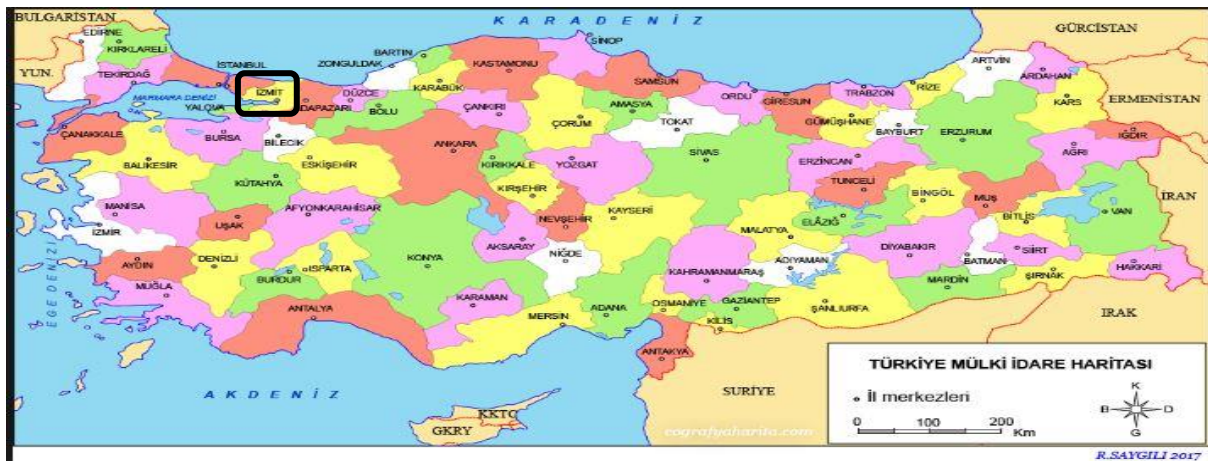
BULGARİSTAN
K A R A D E N İ Z
GÜRCİSTAN
EDİRNE
KIRKLARELİ
TEKİRDAĞ
İSTANBUL
ZONGULDAK
BARTIN
SİNOP
KASTAMONU
ARTVİN
ARDAHAN
YUN.
MARMARA DENİZİ
YALOVA
İZMİT
ADAPAZARI
DÜZCE
BOLU
KARABÜK
ÇANKIRI
SAMSUN
AMASYA
ORDU
GİRESUN
TRABZON
RİZE
KARS
ERMENİSTAN
ÇANAKKALE
BURSA
BİLECİK
ANKARA
ÇORUM
TOKAT
GÜMÜŞHANE
BAYBURT
ERZURUM
IĞDIR
AĞRI
BALIKESİR
ESKİŞEHİR
KIRIKKALE
YOZGAT
SİVAS
ERZİNCAN
KÜTAHYA
KIRŞEHİR
TUNCELİ
BİNGÖL
MUŞ
İRAN
MANİSA
AFYONKARAHİSAR
NEVŞEHİR
KAYSERİ
BİTLİS
VAN
İZMİR
UŞAK
MALATYA
ELAZIĞ
DİYARBAKIR
SİİRT
AKSARAY
NİĞDE
ADIYAMAN
BATMAN
AYDIN
DENİZLİ
ISPARTA
KONYA
KAHRAMANMARAŞ
ŞIRNAK
HAKKARİ
E G E D E N İ Z İ
MUĞLA
BURDUR
KARAMAN
ADANA
OSMANİYE
GAZİANTEP
ŞANLIURFA
MARDİN
IRAK
ANTALYA
MERSİN
KİLİS
ANTAKYA
TÜRKİYE MÜLKİ İDARE HARİTASI
İl merkezleri
A K D E N İ Z
SURİYE
KKTC
GKRY
cografyaharita.com
0
100
200
Km
K
B
D
G
R.SAYGILI 2017